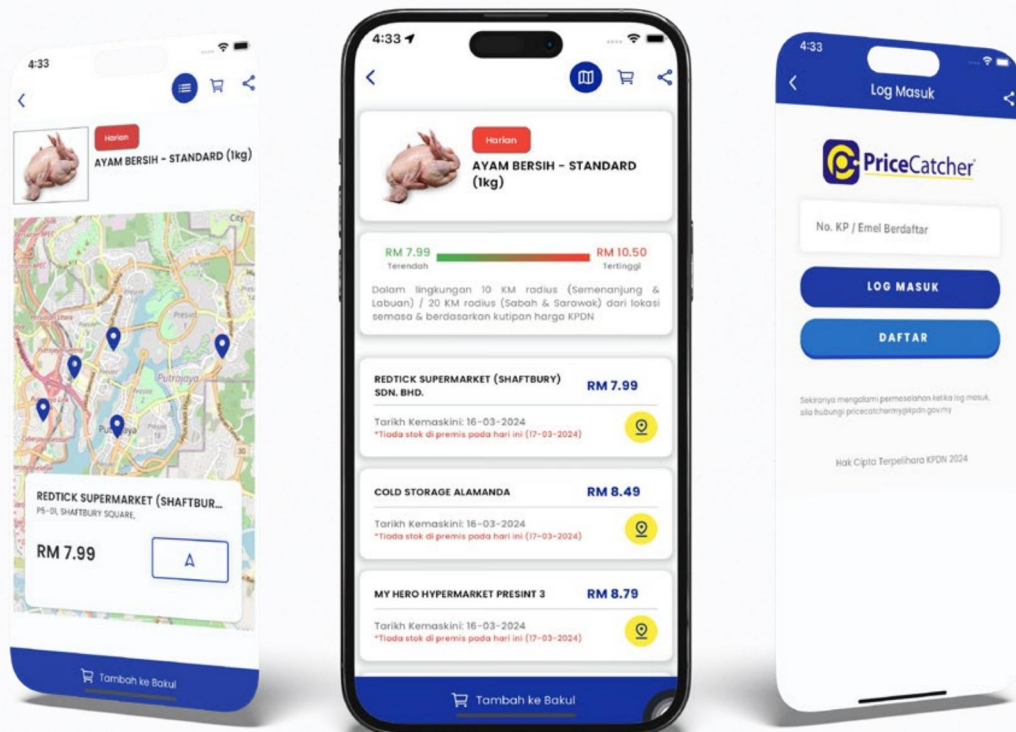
4:33

Harian

AYAM BERSIH - STANDARD (1kg)

City

Presint

Putrajaya

Putrajaya

REDTICK SUPERMARKET (SHAFTBUR...

P5-01, SHAFTBURY SQUARE,

RM 7.99

Tambah ke Bakul

4:33

Harian

AYAM BERSIH - STANDARD (1kg)

RM 7.99
Terendah

RM 10.50
Tertinggi

Dalam lingkungan 10 KM radius (Semenanjung & Labuan) / 20 KM radius (Sabah & Sarawak) dari lokasi semasa & berdasarkan kutipan harga KPDN

REDTICK SUPERMARKET (SHAFTBURY) SDN. BHD.
RM 7.99
Tarikh Kemaskini: 16-03-2024
*Tiada stok di premis pada hari ini (17-03-2024)

COLD STORAGE ALAMANDA
RM 8.49
Tarikh Kemaskini: 16-03-2024
*Tiada stok di premis pada hari ini (17-03-2024)

MY HERO HYPERMARKET PRESINT 3
RM 8.79
Tarikh Kemaskini: 16-03-2024
*Tiada stok di premis pada hari ini (17-03-2024)

Tambah ke Bakul

4:33

Log Masuk

PriceCatcher

No. KP / Emel Berdaftar

LOG MASUK

DAFTAR

Sekiranya mengalami permasalahan ketika log masuk, sila hubungi pricecatcher@kpdn.gov.my

Hak Cipta Terpelihara KPDN 2024